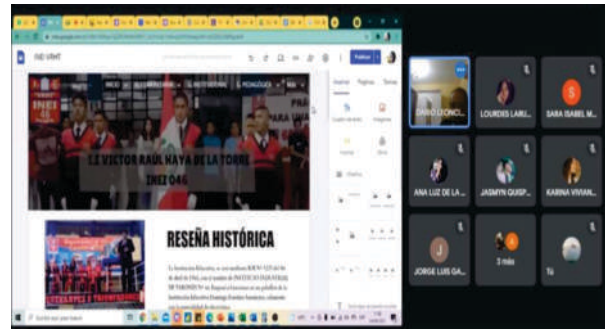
INEI VRHT

Publicar

Insertar Páginas Temas

I.E VICTOR RAUL HAYA DE LA TORRE
INEI 046

RESEÑA HISTÓRICA

La Institución Educativa, se creó mediante RDUN° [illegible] de abril de 1966, con el nombre de INSTITUTO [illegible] DE TARAPOTO N° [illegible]

DARIO LEONCI...

LOURDES LARI...

SARA ISABEL M...

ANA LUZ DE LA ...

JASMYN QUISP...

KARINA VIVIAN...

JORGE LUIS GA...

3 más

Tú

Escribe aquí para buscar